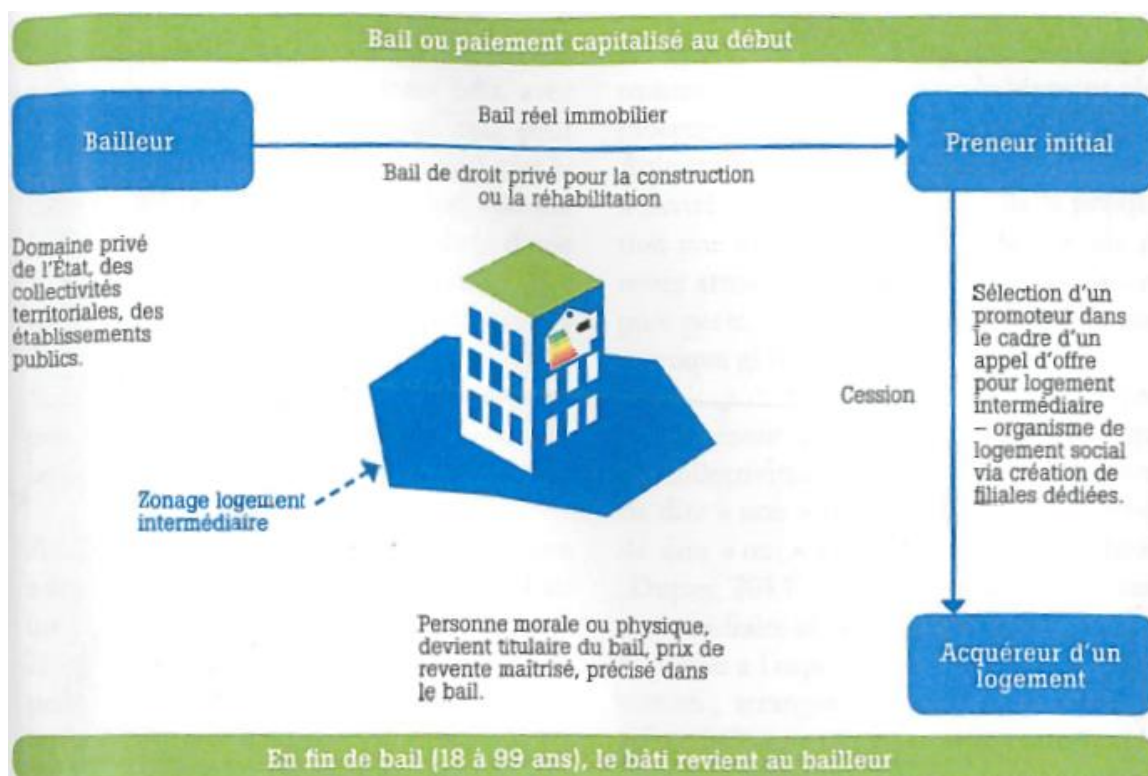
Bail ou paiement capitalisé au début

Bailleur

Bail réel immobilier

Preneur initial

Bail de droit privé pour la construction ou la réhabilitation

Domaine privé de l'État, des collectivités territoriales, des établissements publics.

Sélection d'un promoteur dans le cadre d'un appel d'offre pour logement intermédiaire – organisme de logement social via création de filiales dédiées.

Cession

Zonage logement intermédiaire

Personne morale ou physique, devient titulaire du bail, prix de revente maîtrisé, précisé dans le bail.

Acquéreur d'un logement

En fin de bail (18 à 99 ans), le bâti revient au bailleur